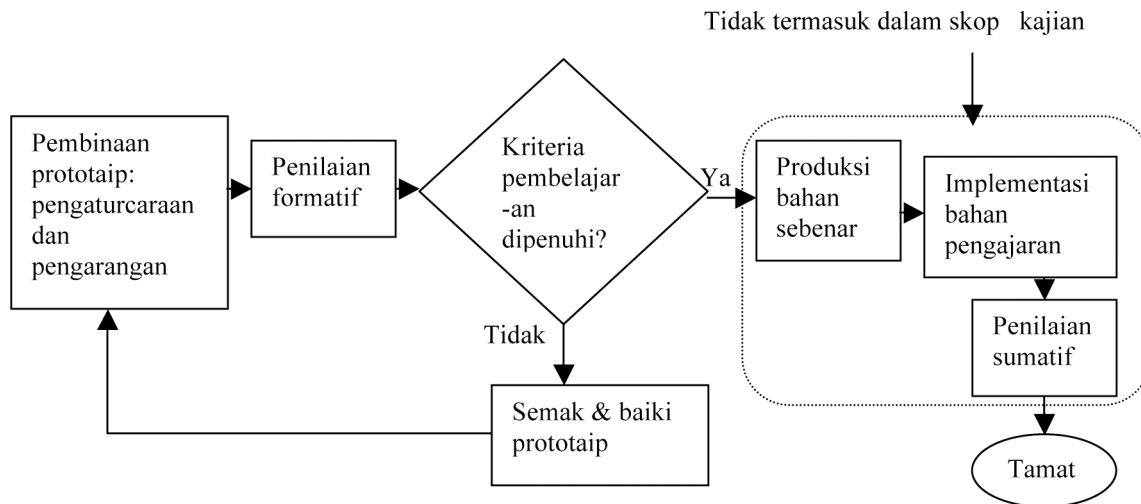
Tidak termasuk dalam skop kajian

Pembinaan prototaip: pengaturcaraan dan pengarangan

Penilaian formatif

Kriteria pembelajar -an dipenuhi?

Ya

Tidak

Produksi bahan sebenar

Implementasi bahan pengajaran

Penilaian sumatif

Semak & baiki prototaip

Tamat